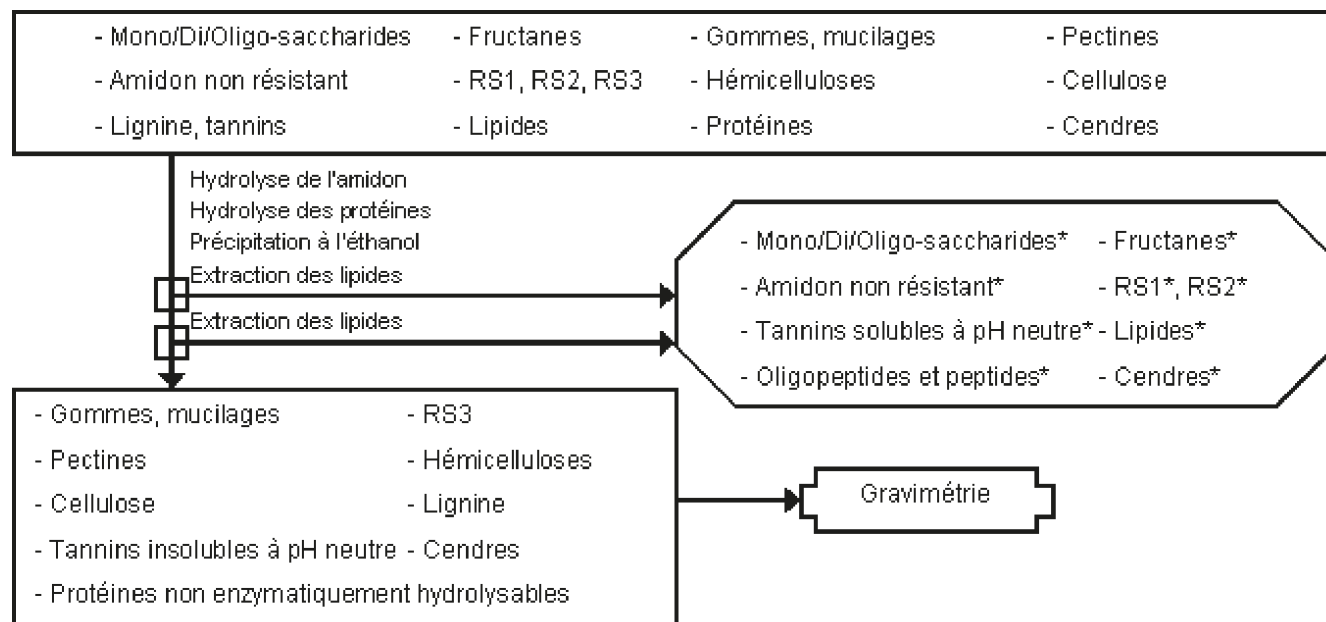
- Mono/Di/Oligo-saccharides - Fructanes - Gommes, mucilages - Pectines
- Amidon non résistant - RS1, RS2, RS3 - Hémicelluloses - Cellulose
- Lignine, tannins - Lipides - Protéines - Cendres

Hydrolyse de l'amidon
Hydrolyse des protéines
Précipitation à l'éthanol
Extraction des lipides

Extraction des lipides

- Mono/Di/Oligo-saccharides* - Fructanes*
- Amidon non résistant* - RS1*, RS2*
- Tannins solubles à pH neutre* - Lipides*
- Oligopeptides et peptides* - Cendres*

- Gommes, mucilages - RS3
- Pectines - Hémicelluloses
- Cellulose - Lignine
- Tannins insolubles à pH neutre - Cendres
- Protéines non enzymatiquement hydrolysables

Gravimétrie